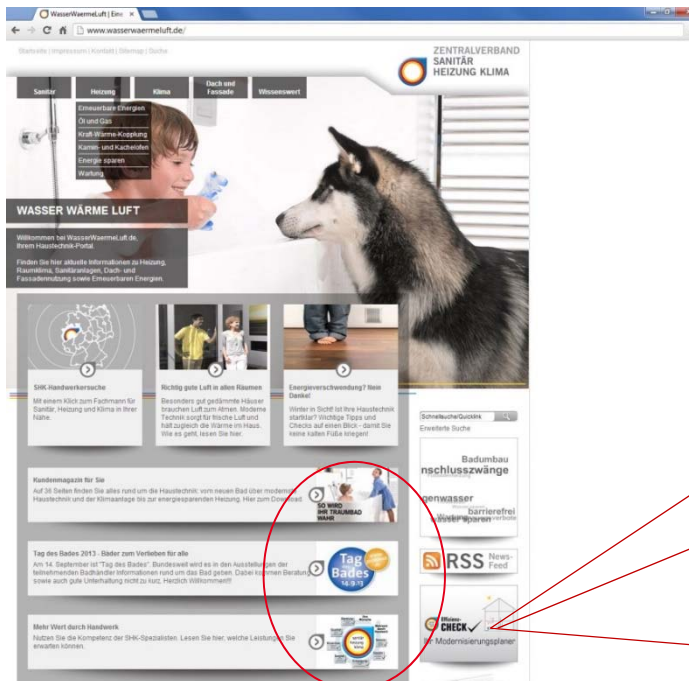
WasserWaermeLuft | Eine
www.wasserwaermeluft.de/

Startseite | Impressum | Kontakt | Sitemap | Suche

ZENTRALVERBAND
SANITÄR
HEIZUNG KLIMA

Sanitär
Heizung
Klima
Dach und Fassade
Wissenswert

Erneuerbare Energien
Öl und Gas
Kraft-Wärme-Kopplung
Kamin- und Kachelöfen
Energie sparen
Wartung

WASSER WÄRME LUFT

Willkommen bei WasserWaermeLuft.de, Ihrem Haustechnik-Portal.

Finden Sie hier aktuelle Informationen zu Heizung, Raumklima, Sanitäranlagen, Dach- und Fassadennutzung sowie Erneuerbare Energien.

SHK-Handwerkersuche
Mit einem Klick zum Fachmann für Sanitär, Heizung und Klima in Ihrer Nähe.

Richtig gute Luft in allen Räumen
Besonders gut gedämmte Häuser brauchen Luft zum Atmen. Moderne Technik sorgt für frische Luft und hält zugleich die Wärme im Haus. Wie es geht, lesen Sie hier.

Energieverschwendung? Nein Danke!
Winter in Sicht! Ist Ihre Haustechnik startklar? Wichtige Tipps und Checks auf einen Blick - damit Sie keine kalten Füße kriegen!

Schnellsuche/Quicklink
Erweiterte Suche

Badumbau
Anschlusszwänge
Regenwasser
barrierefrei
Wasser sparen

Kundenmagazin für Sie
Auf 36 Seiten finden Sie alles rund um die Haustechnik: vom neuen Bad über moderne Haustechnik und der Klimaanlage bis zur energiesparenden Heizung. Hier zum Download.

SO WIRD IHR TRAUMBAD WAHR

Tag des Bades 2013 - Bäder zum Verlieben für alle
Am 14. September ist "Tag des Bades". Bundesweit wird es in den Ausstellungen der teilnehmenden Badhändler Informationen rund um das Bad geben. Dabei kommen Beratung sowie auch gute Unterhaltung nicht zu kurz. Herzlich Willkommen!!!

Tag des Bades 14.9.13

RSS News-Feed

Mehr Wert durch Handwerk
Nutzen Sie die Kompetenz der SHK-Spezialisten. Lesen Sie hier, welche Leistungen Sie erwarten können.

Effizienz-CHECK
Ihr Modernisierungsplaner